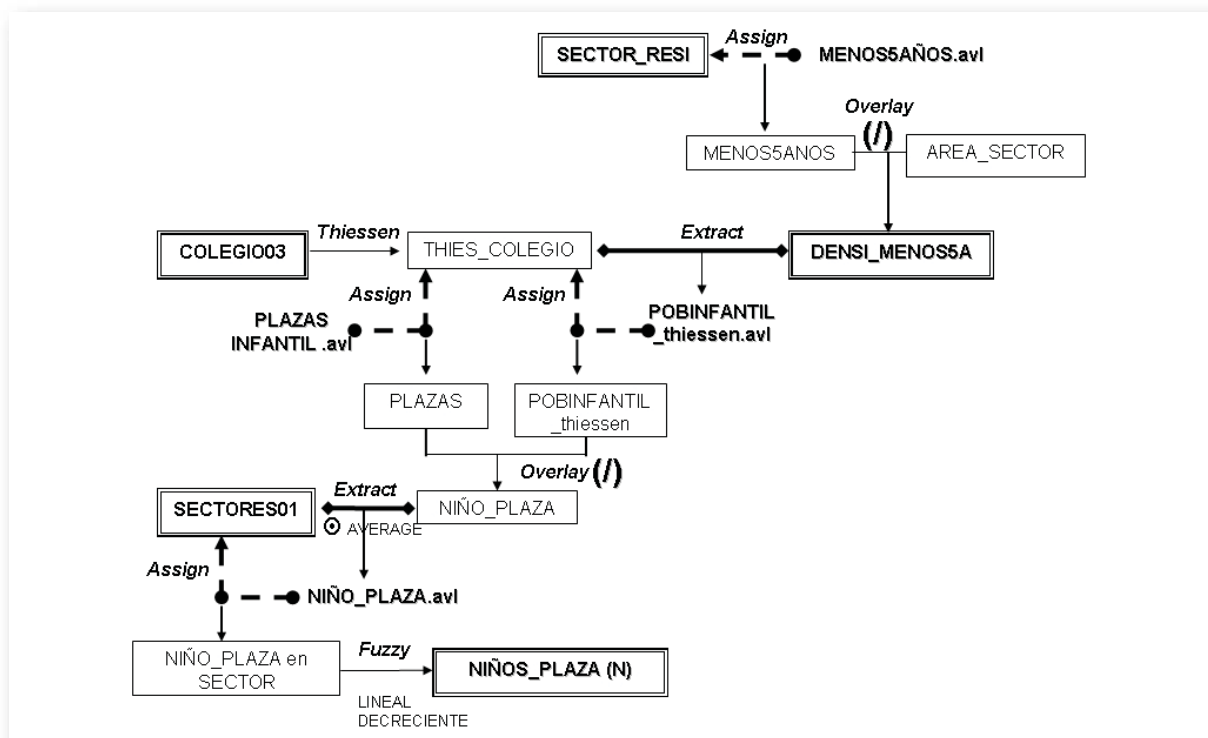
SECTOR_RESI

Assign

MENOS5AÑOS.avl

Overlay

(/)

MENOS5ANOS

AREA_SECTOR

COLEGIO03

Thiessen

THIES_COLEGIO

Extract

DENSI_MENOS5A

Assign

Assign

PLAZAS INFANTIL .avl

POBINFANTIL _thiessen.avl

PLAZAS

POBINFANTIL _thiessen

Overlay (/)

SECTORES01

Extract

NIÑO_PLAZA

AVERAGE

Assign

NIÑO_PLAZA.avl

NIÑO_PLAZA en SECTOR

Fuzzy

NIÑOS_PLAZA (N)

LINEAL DECRECIENTE